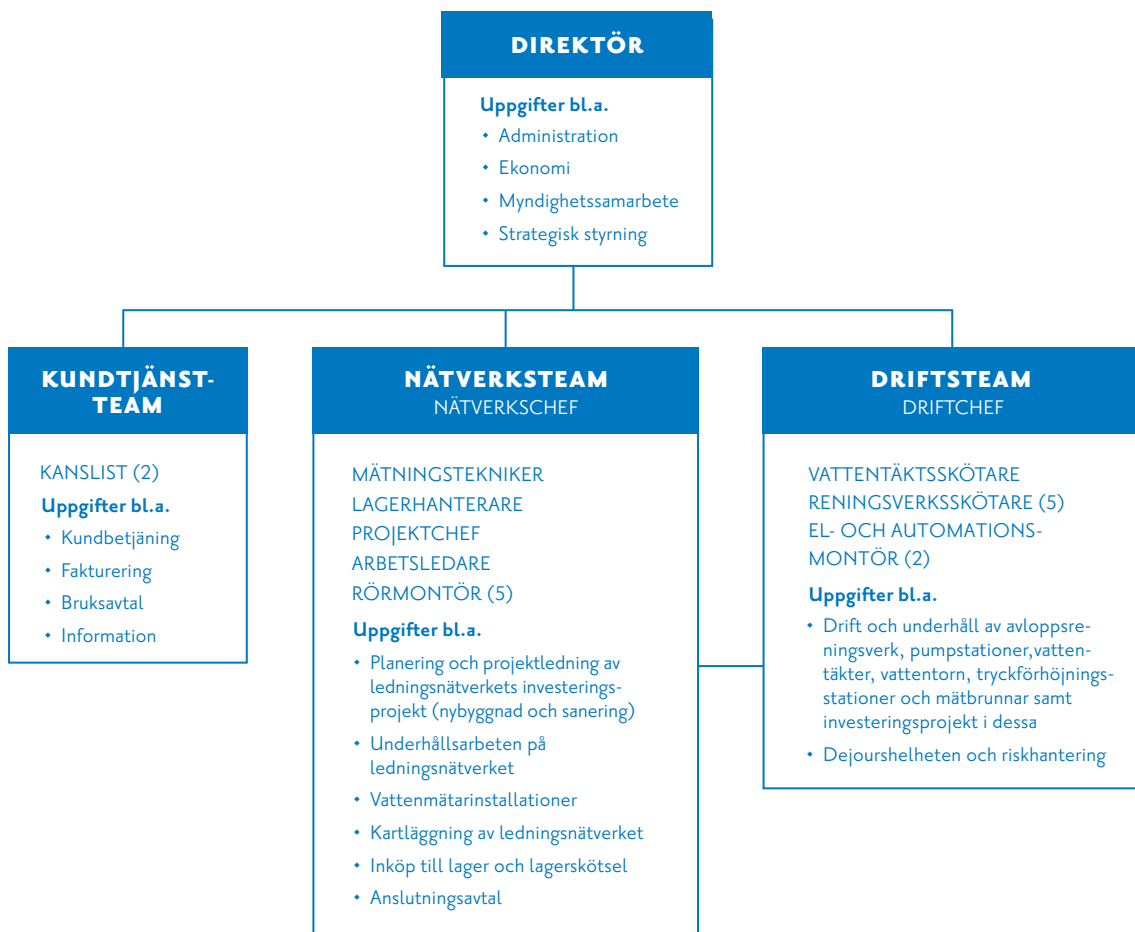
DIREKTÖR

Uppgifter bl.a.
• Administration
• Ekonomi
• Myndighetssamarbete
• Strategisk styrning

KUNDTJÄNST-TEAM

KANSLIST (2)
Uppgifter bl.a.
• Kundbetjäning
• Fakturering
• Bruksavtal
• Information

NÄTVERKSTEAM
NÄTVERKSCHEF

MÄTNINGSTEKNIKER
LAGERHANTERARE
PROJEKTCHEF
ARBETSLEDARE
RÖRMONTÖR (5)
Uppgifter bl.a.
• Planering och projektledning av ledningsnätverkets investeringsprojekt (nybyggnad och sanering)
• Underhållsarbeten på ledningsnätverket
• Vattenmätarinstallationer
• Kartläggning av ledningsnätverket
• Inköp till lager och lagerskötsel
• Anslutningsavtal

DRIFTSTEAM
DRIFTCHEF

VATTENTÄKTSSKÖTARE
RENINGSVERKSSKÖTARE (5)
EL- OCH AUTOMATIONSMONTÖR (2)
Uppgifter bl.a.
• Drift och underhåll av avloppsreningsverk, pumpstationer,vattentäkter, vattentorn, tryckförhöjningsstationer och mätbrunnar samt investeringsprojekt i dessa
• Dejourshelheten och riskhantering